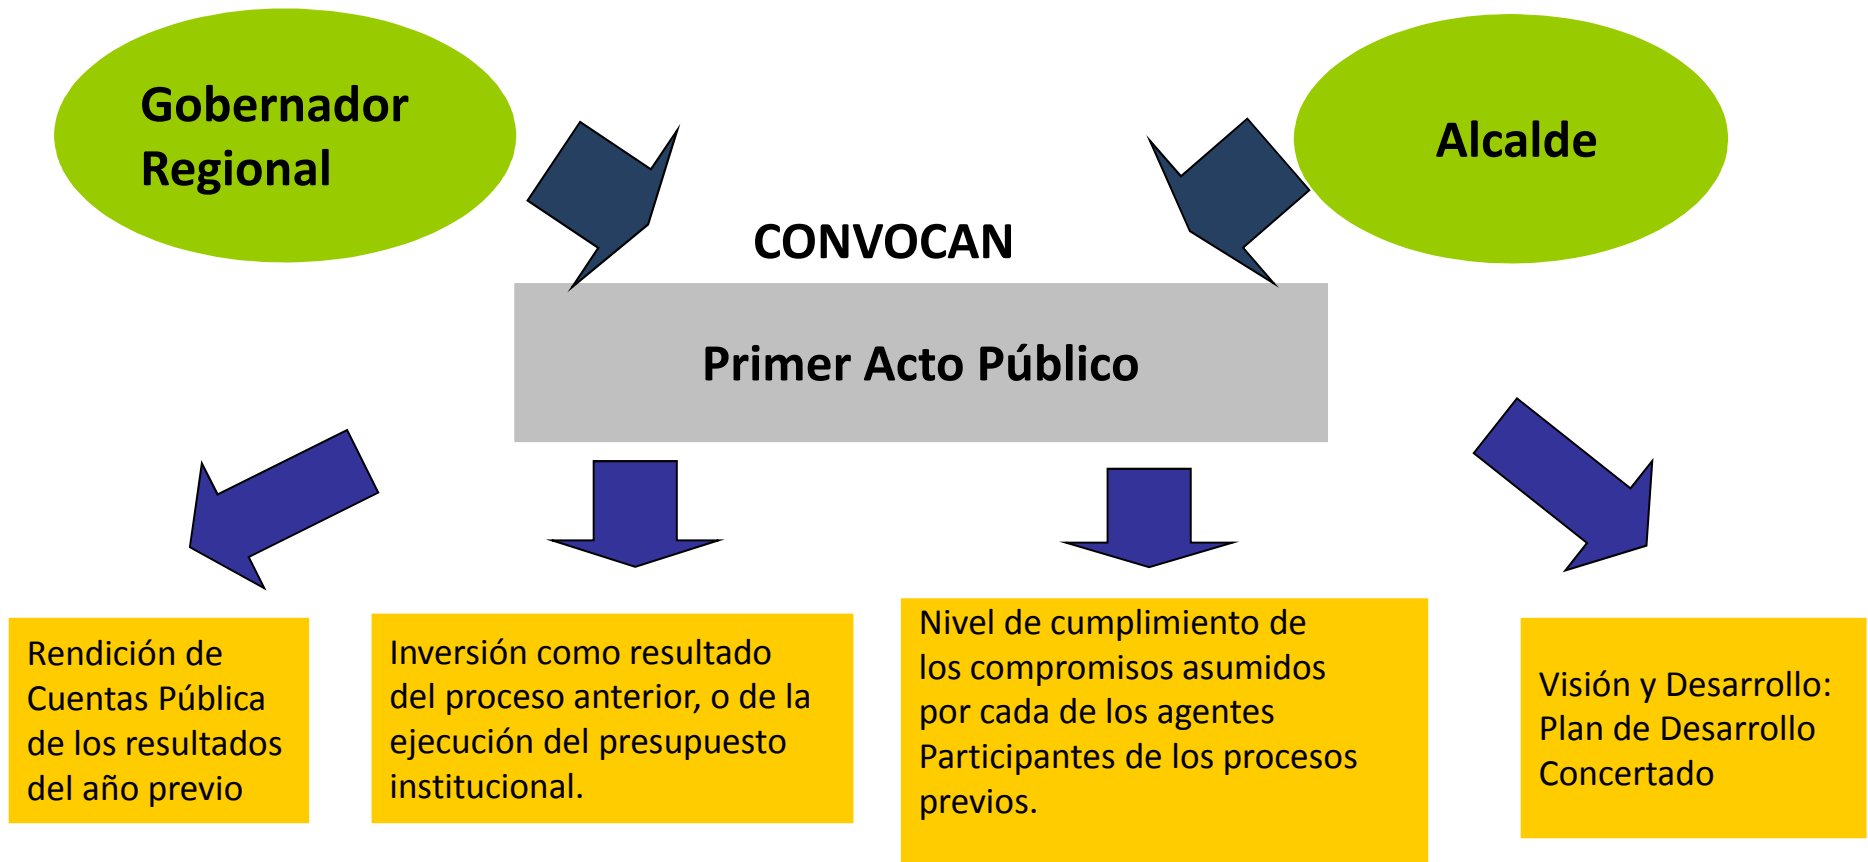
Gobernador Regional

Alcalde

CONVOCAN

Primer Acto Público

Rendición de Cuentas Pública de los resultados del año previo

Inversión como resultado del proceso anterior, o de la ejecución del presupuesto institucional.

Nivel de cumplimiento de los compromisos asumidos por cada de los agentes Participantes de los procesos previos.

Visión y Desarrollo: Plan de Desarrollo Concertado